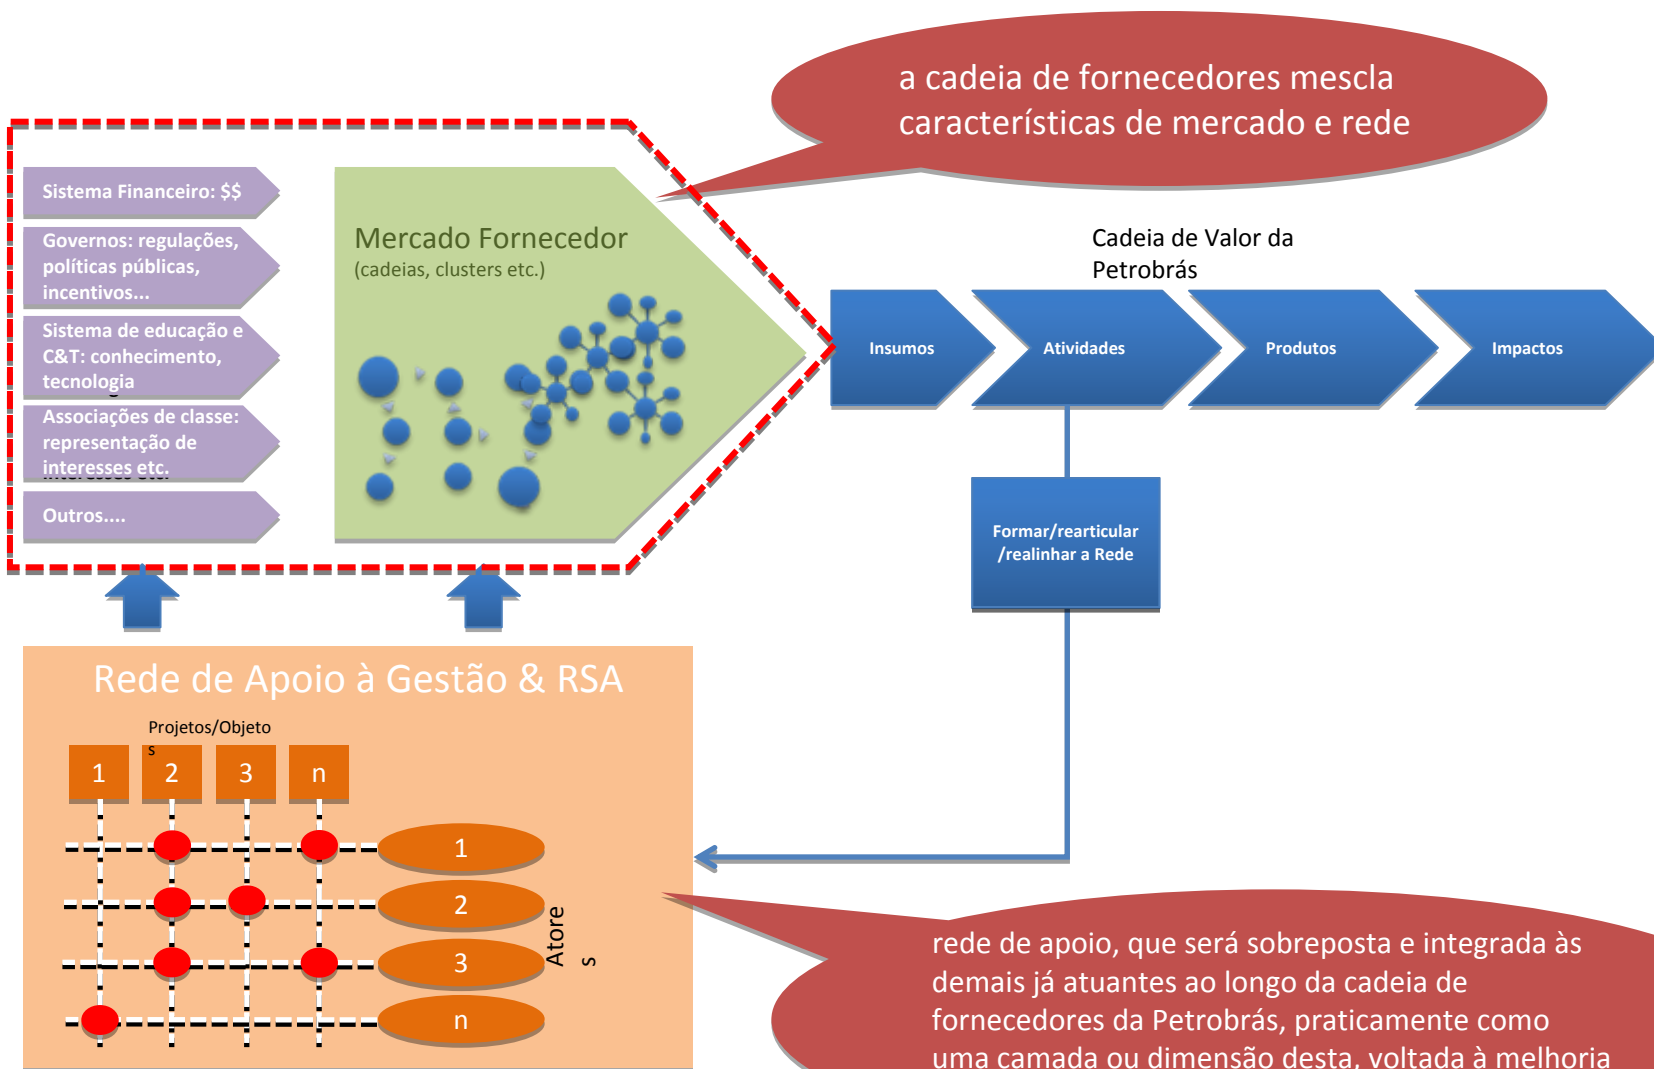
a cadeia de fornecedores mescla características de mercado e rede

Sistema Financeiro: $$

Governos: regulações, políticas públicas, incentivos...

Sistema de educação e C&T: conhecimento, tecnologia

Associações de classe: representação de interesses etc.

Outros....

Mercado Fornecedor
(cadeias, clusters etc.)

Cadeia de Valor da Petrobrás

Insumos

Atividades

Produtos

Impactos

Formar/rearticular /realinhar a Rede

Rede de Apoio à Gestão & RSA

Projetos/Objetos

1
2
3
n

1
2
3
n

Atores

rede de apoio, que será sobreposta e integrada às demais já atuantes ao longo da cadeia de fornecedores da Petrobrás, praticamente como uma camada ou dimensão desta, voltada à melhoria